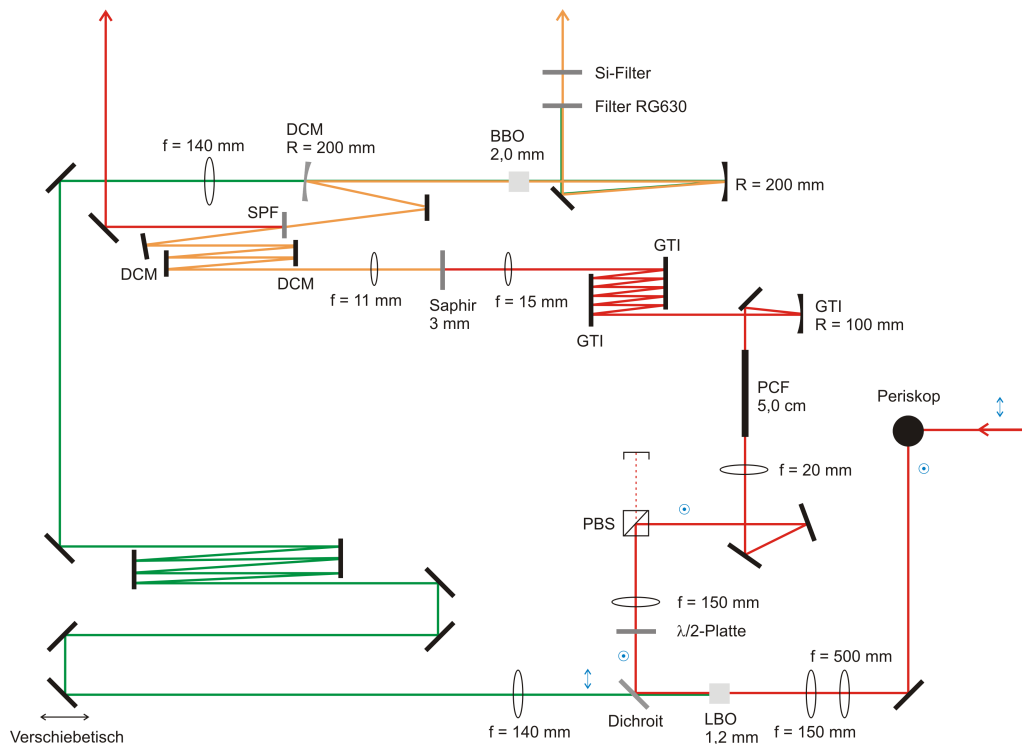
Si-Filter

Filter RG630

f = 140 mm

DCM
R = 200 mm

BBO
2,0 mm

R = 200 mm

SPF

GTI

DCM

DCM

f = 11 mm

Saphir
3 mm

f = 15 mm

GTI

GTI
R = 100 mm

PCF
5,0 cm

Periskop

f = 20 mm

PBS

f = 150 mm

$\lambda$/2-Platte

f = 500 mm

Verschiebetisch

f = 140 mm

Dichroit

LBO
1,2 mm

f = 150 mm